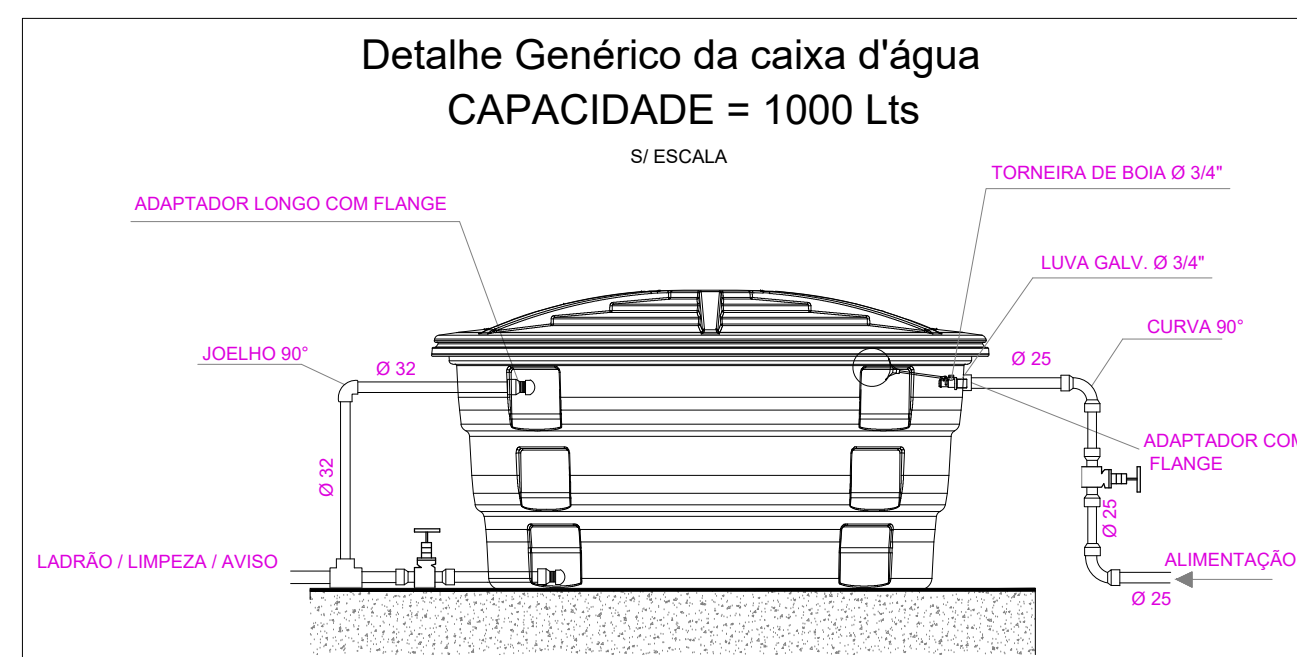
Detalhe Genérico da caixa d'água
CAPACIDADE = 1000 Lts

S/ ESCALA

TORNEIRA DE BOIA Ø 3/4"

ADAPTADOR LONGO COM FLANGE

LUVA GALV. Ø 3/4"

CURVA 90°

JOELHO 90°

Ø 32

Ø 25

ADAPTADOR COM FLANGE

Ø 32

Ø 25

LADRÃO / LIMPEZA / AVISO

ALIMENTAÇÃO

Ø 25